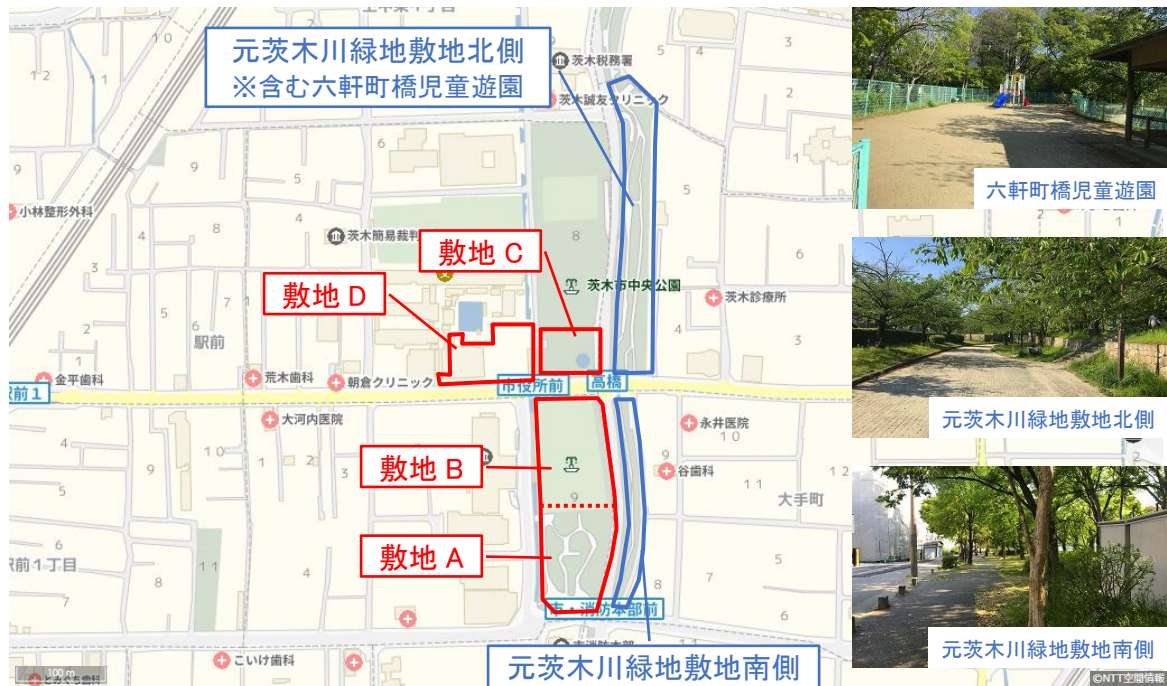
元茨木川緑地敷地北側
※含む六軒町橋児童遊園

茨木税務署
茨木誠友クリニック
小林整形外科
茨木簡易裁判所
敷地 C
茨木市中央公園
敷地 D
茨木診療所
駅前
金平歯科
荒木歯科
朝倉クリニック
市役所前
高橋
駅前1
大河内医院
永井医院
敷地 B
谷歯科
大手町
敷地 A
駅前1丁目
市・消防本部前
こいけ歯科
100 m
元茨木川緑地敷地南側

六軒町橋児童遊園
元茨木川緑地敷地北側
元茨木川緑地敷地南側
©NTT空間情報